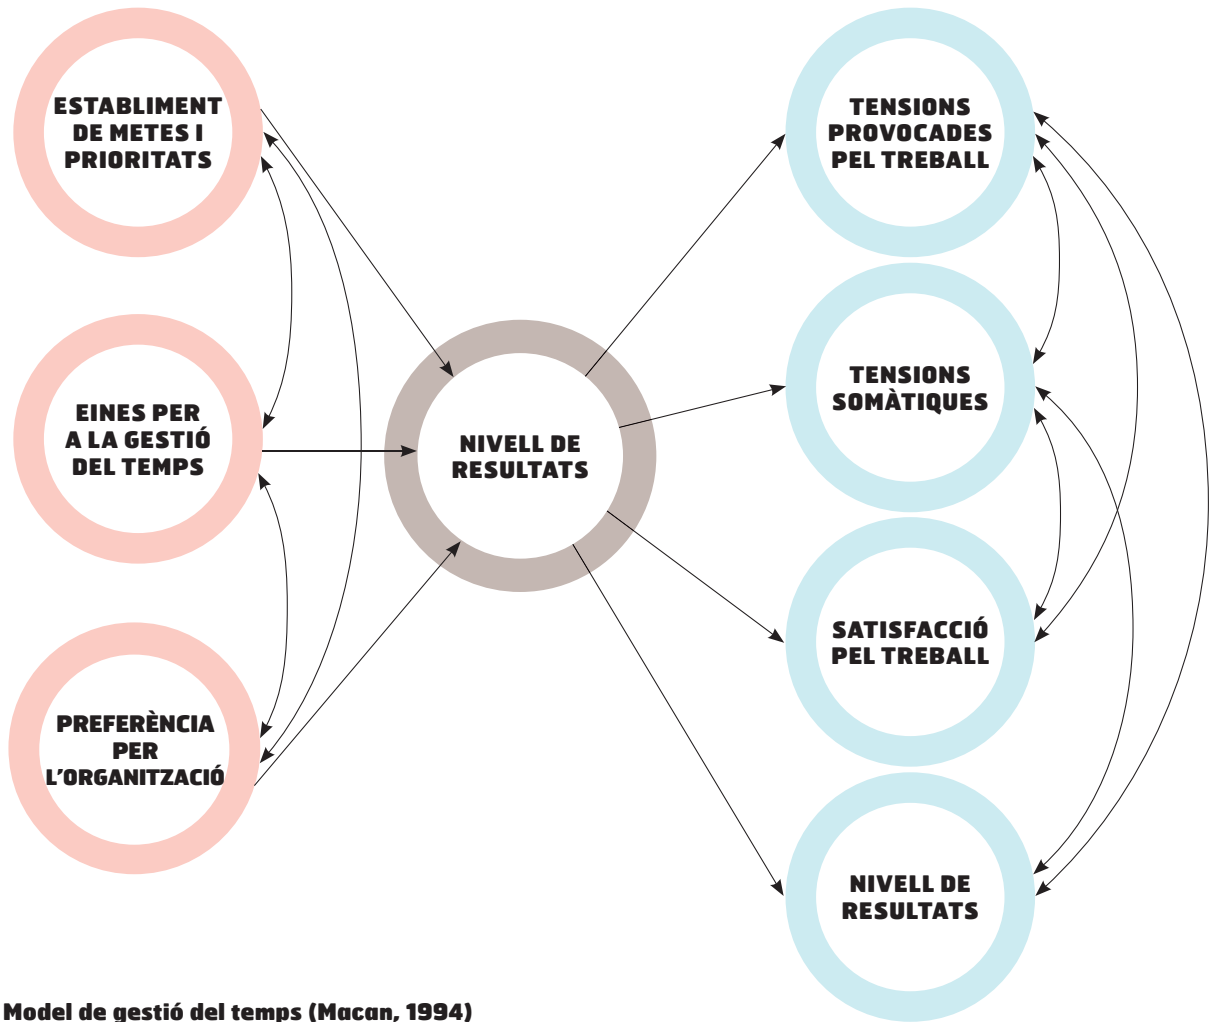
ESTABLIMENT DE METES I PRIORITATS

EINES PER A LA GESTIÓ DEL TEMPS

PREFERÈNCIA PER L'ORGANITZACIÓ

NIVELL DE RESULTATS

TENSIONS PROVOCADES PEL TREBALL

TENSIONS SOMÀTIQUES

SATISFACCIÓ PEL TREBALL

NIVELL DE RESULTATS

Model de gestió del temps (Macan, 1994)